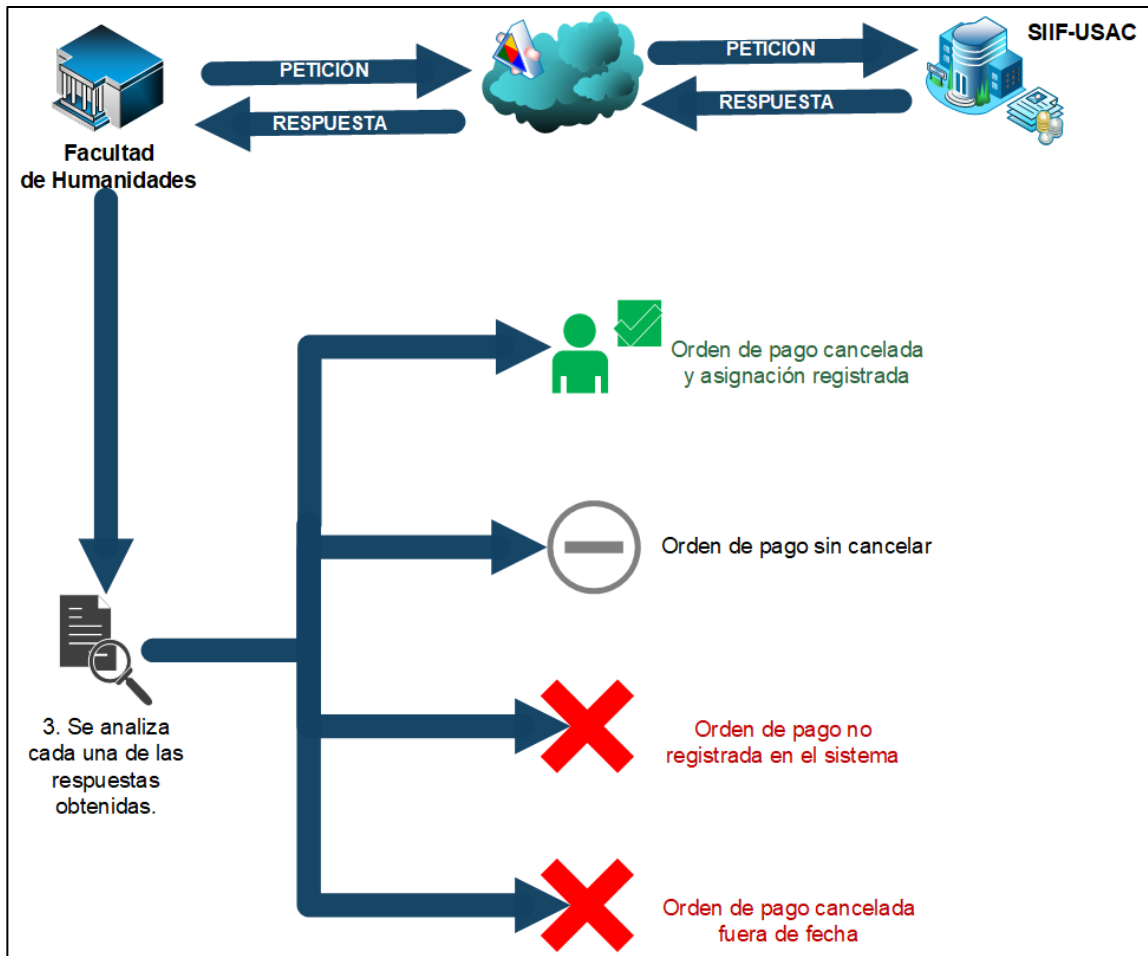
PETICIÓN

RESPUESTA

PETICIÓN

RESPUESTA

SIIF-USAC

Facultad de Humanidades

Orden de pago cancelada y asignación registrada

Orden de pago sin cancelar

3. Se analiza cada una de las respuestas obtenidas.

Orden de pago no registrada en el sistema

Orden de pago cancelada fuera de fecha